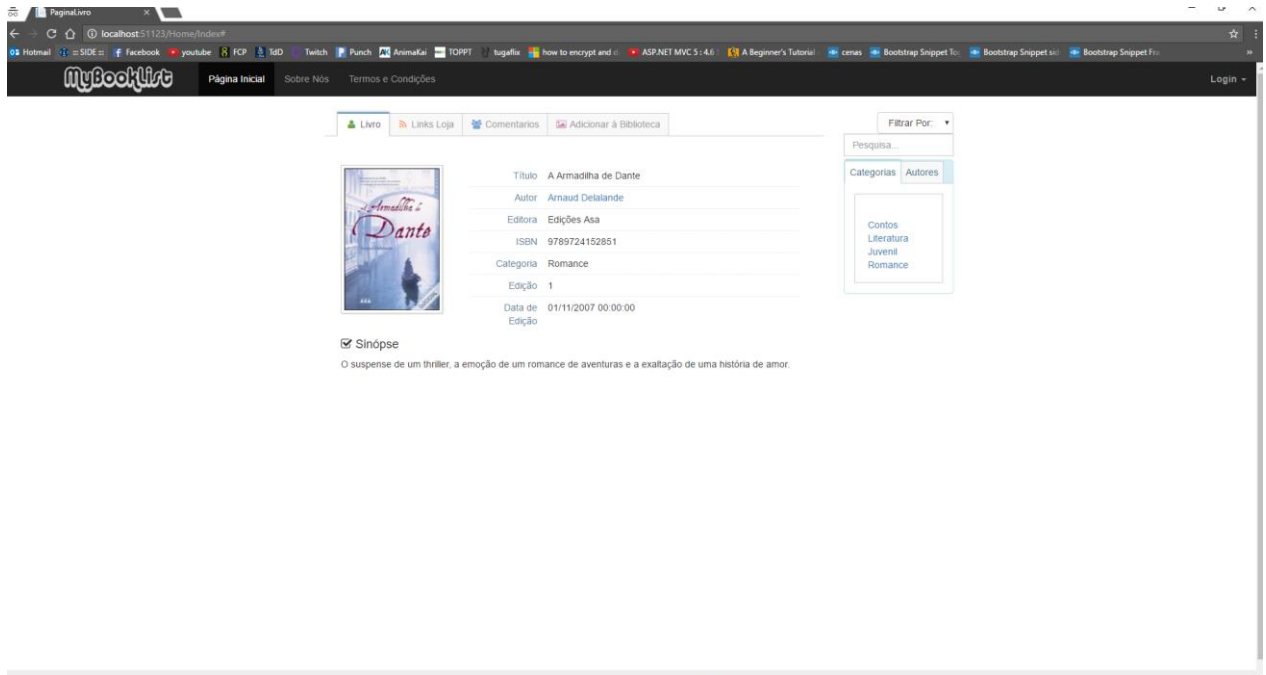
PaginaLivro ×

localhost:51123/Home/Index#

Hotmail ::SIDE:: Facebook youtube FCP TdD Twitch Punch AnimaKai TOPPT tugaflix how to encrypt and d ASP.NET MVC 5 : 4.6 A Beginner's Tutorial cenas Bootstrap Snippet To Bootstrap Snippet sid Bootstrap Snippet Fre

MyBookList Página Inicial Sobre Nós Termos e Condições Login

Livro Links Loja Comentarios Adicionar à Biblioteca

Filtrar Por:

Pesquisa...

Categorias Autores

Contos
Literatura
Juvenil
Romance

A Armadilha de Dante

| | |
|---|---|
| Título | A Armadilha de Dante |
| Autor | Arnaud Delalande |
| Editora | Edições Asa |
| ISBN | 9789724152851 |
| Categoria | Romance |
| Edição | 1 |
| Data de Edição | 01/11/2007 00:00:00 |

Sinópse

O suspense de um thriller, a emoção de um romance de aventuras e a exaltação de uma história de amor.